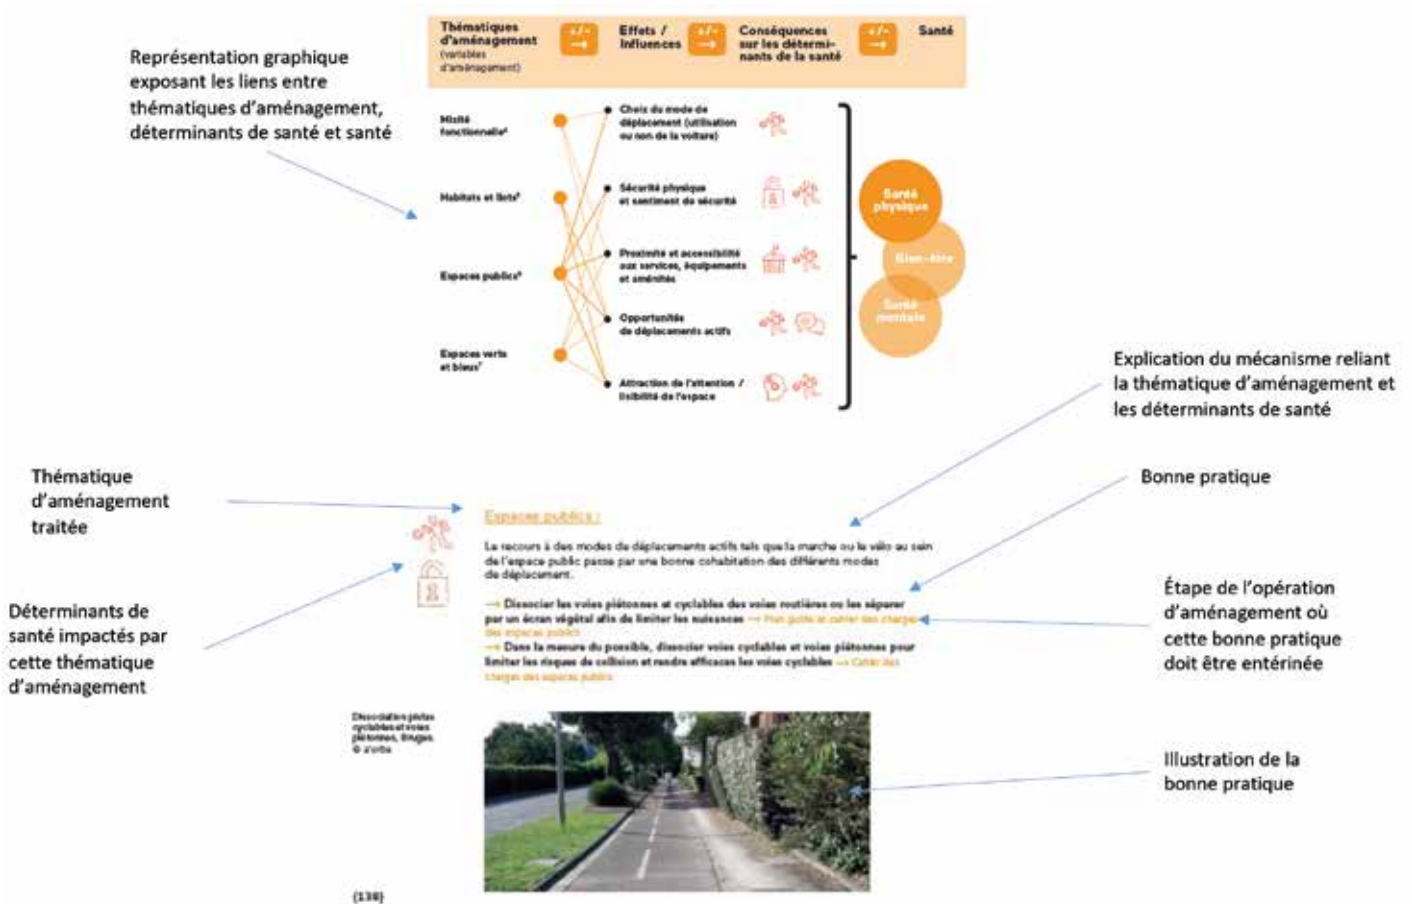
Représentation graphique exposant les liens entre thématiques d'aménagement, déterminants de santé et santé

Thématiques d'aménagement (variables d'aménagement)

+/- →

Effets / Influences

+/- →

Conséquences sur les détermi-nants de la santé

+/- →

Santé

Mixité fonctionnelle⁴

Habitats et îlots⁵

Espaces publics⁶

Espaces verts et bleus⁷

Choix du mode de déplacement (utilisation ou non de la voiture)

Sécurité physique et sentiment de sécurité

Proximité et accessibilité aux services, équipements et aménités

Opportunités de déplacements actifs

Attraction de l'attention / lisibilité de l'espace

Santé physique

Bien-être

Santé mentale

Explication du mécanisme reliant la thématique d'aménagement et les déterminants de santé

Thématique d'aménagement traitée

Bonne pratique

Espaces publics :

La recours à des modes de déplacements actifs tels que la marche ou le vélo au sein de l'espace public passe par une bonne cohabitation des différents modes de déplacement.

→ Dissocier les voies piétonnes et cyclables des voies routières ou les séparer par un écran végétal afin de limiter les nuisances → Plan guide et cahier des charges des espaces publics

→ Dans la mesure du possible, dissocier voies cyclables et voies piétonnes pour limiter les risques de collision et rendre efficaces les voies cyclables → Cahier des charges des espaces publics

Étape de l'opération d'aménagement où cette bonne pratique doit être entérinée

Déterminants de santé impactés par cette thématique d'aménagement

Dissociation pistes cyclables et voies piétonnes, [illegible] © a'urba

Illustration de la bonne pratique

(138)